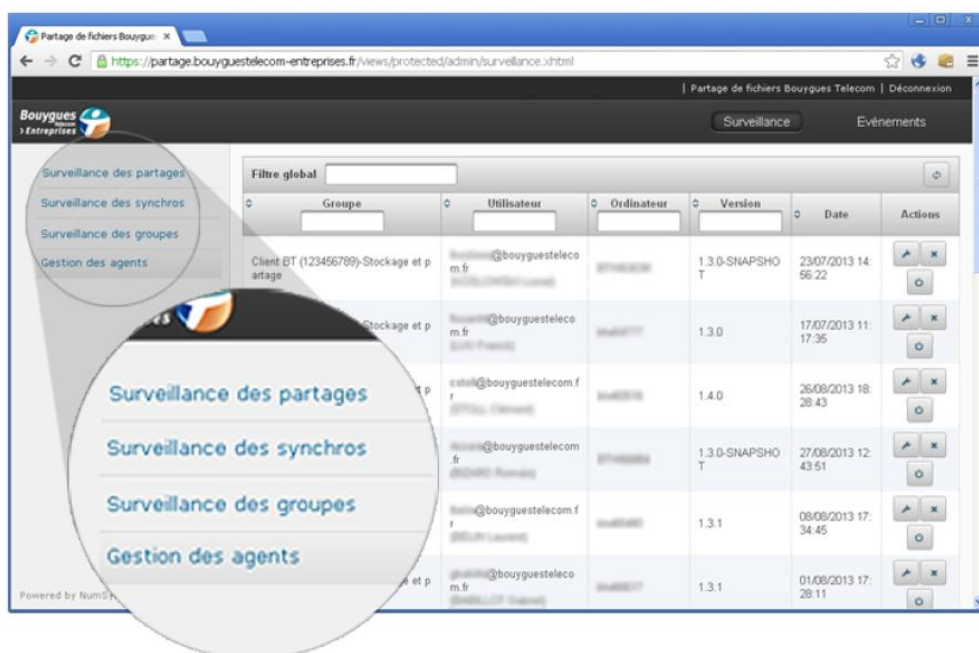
Partage de fichiers Bouygues ×

https://partage.bouyguestelecom-entreprises.fr/views/protected/admin/surveillance.xhtml

| Partage de fichiers Bouygues Telecom | Déconnexion

Bouygues Telecom Entreprises

Surveillance

Evénements

Surveillance des partages

Surveillance des synchros

Surveillance des groupes

Gestion des agents

Filtre global

| Groupe | Utilisateur | Ordinateur | Version | Date | Actions |
|---|---|---|---|---|---|
| Client BT (123456789)-Stockage et partage | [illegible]@bouyguestelecom.fr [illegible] | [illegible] | 1.3.0-SNAPSHOT | 23/07/2013 14:56:22 | |
| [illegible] Stockage et p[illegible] | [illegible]@bouyguestelecom.fr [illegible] | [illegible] | 1.3.0 | 17/07/2013 11:17:35 | |
| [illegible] p | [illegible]@bouyguestelecom.fr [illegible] | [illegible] | 1.4.0 | 26/08/2013 18:28:43 | |
| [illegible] | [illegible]@bouyguestelecom.fr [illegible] | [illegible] | 1.3.0-SNAPSHOT | 27/08/2013 12:43:51 | |
| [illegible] | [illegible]@bouyguestelecom.fr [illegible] | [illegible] | 1.3.1 | 08/08/2013 17:34:45 | |
| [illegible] e et p | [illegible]@bouyguestelecom.fr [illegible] | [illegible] | 1.3.1 | 01/08/2013 17:28:11 | |

Surveillance des partages

Surveillance des synchros

Surveillance des groupes

Gestion des agents

Powered by NumS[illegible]